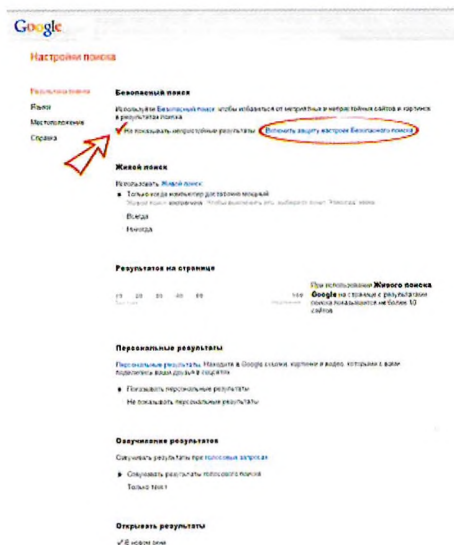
Google

Настройки поиска

Результаты поиска

Языки

Местоположение

Справка

Безопасный поиск

Используйте Безопасный поиск, чтобы избавиться от непристойных и непристойных сайтов и картинок в результатах поиска

Не показывать непристойные результаты

Включить защиту настроек Безопасного поиска

Живой поиск

Использовать Живой поиск

Только когда компьютер достаточно мощный

Живой поиск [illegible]

Всегда

Никогда

Результатов на странице

10 20 30 40 50 100

При использовании Живого поиска Google на странице с результатами поиска показываются не более 10 сайтов

Персональные результаты

Персональные результаты. Находите в Google ссылки, картинки и видео, которыми с вами поделились ваши друзья и коллеги.

Показывать персональные результаты

Не показывать персональные результаты

Озвучивание результатов

Озвучивать результаты при голосовых запросах

Озвучивать результаты голосового поиска

Только текст

Открывать результаты

В новом окне